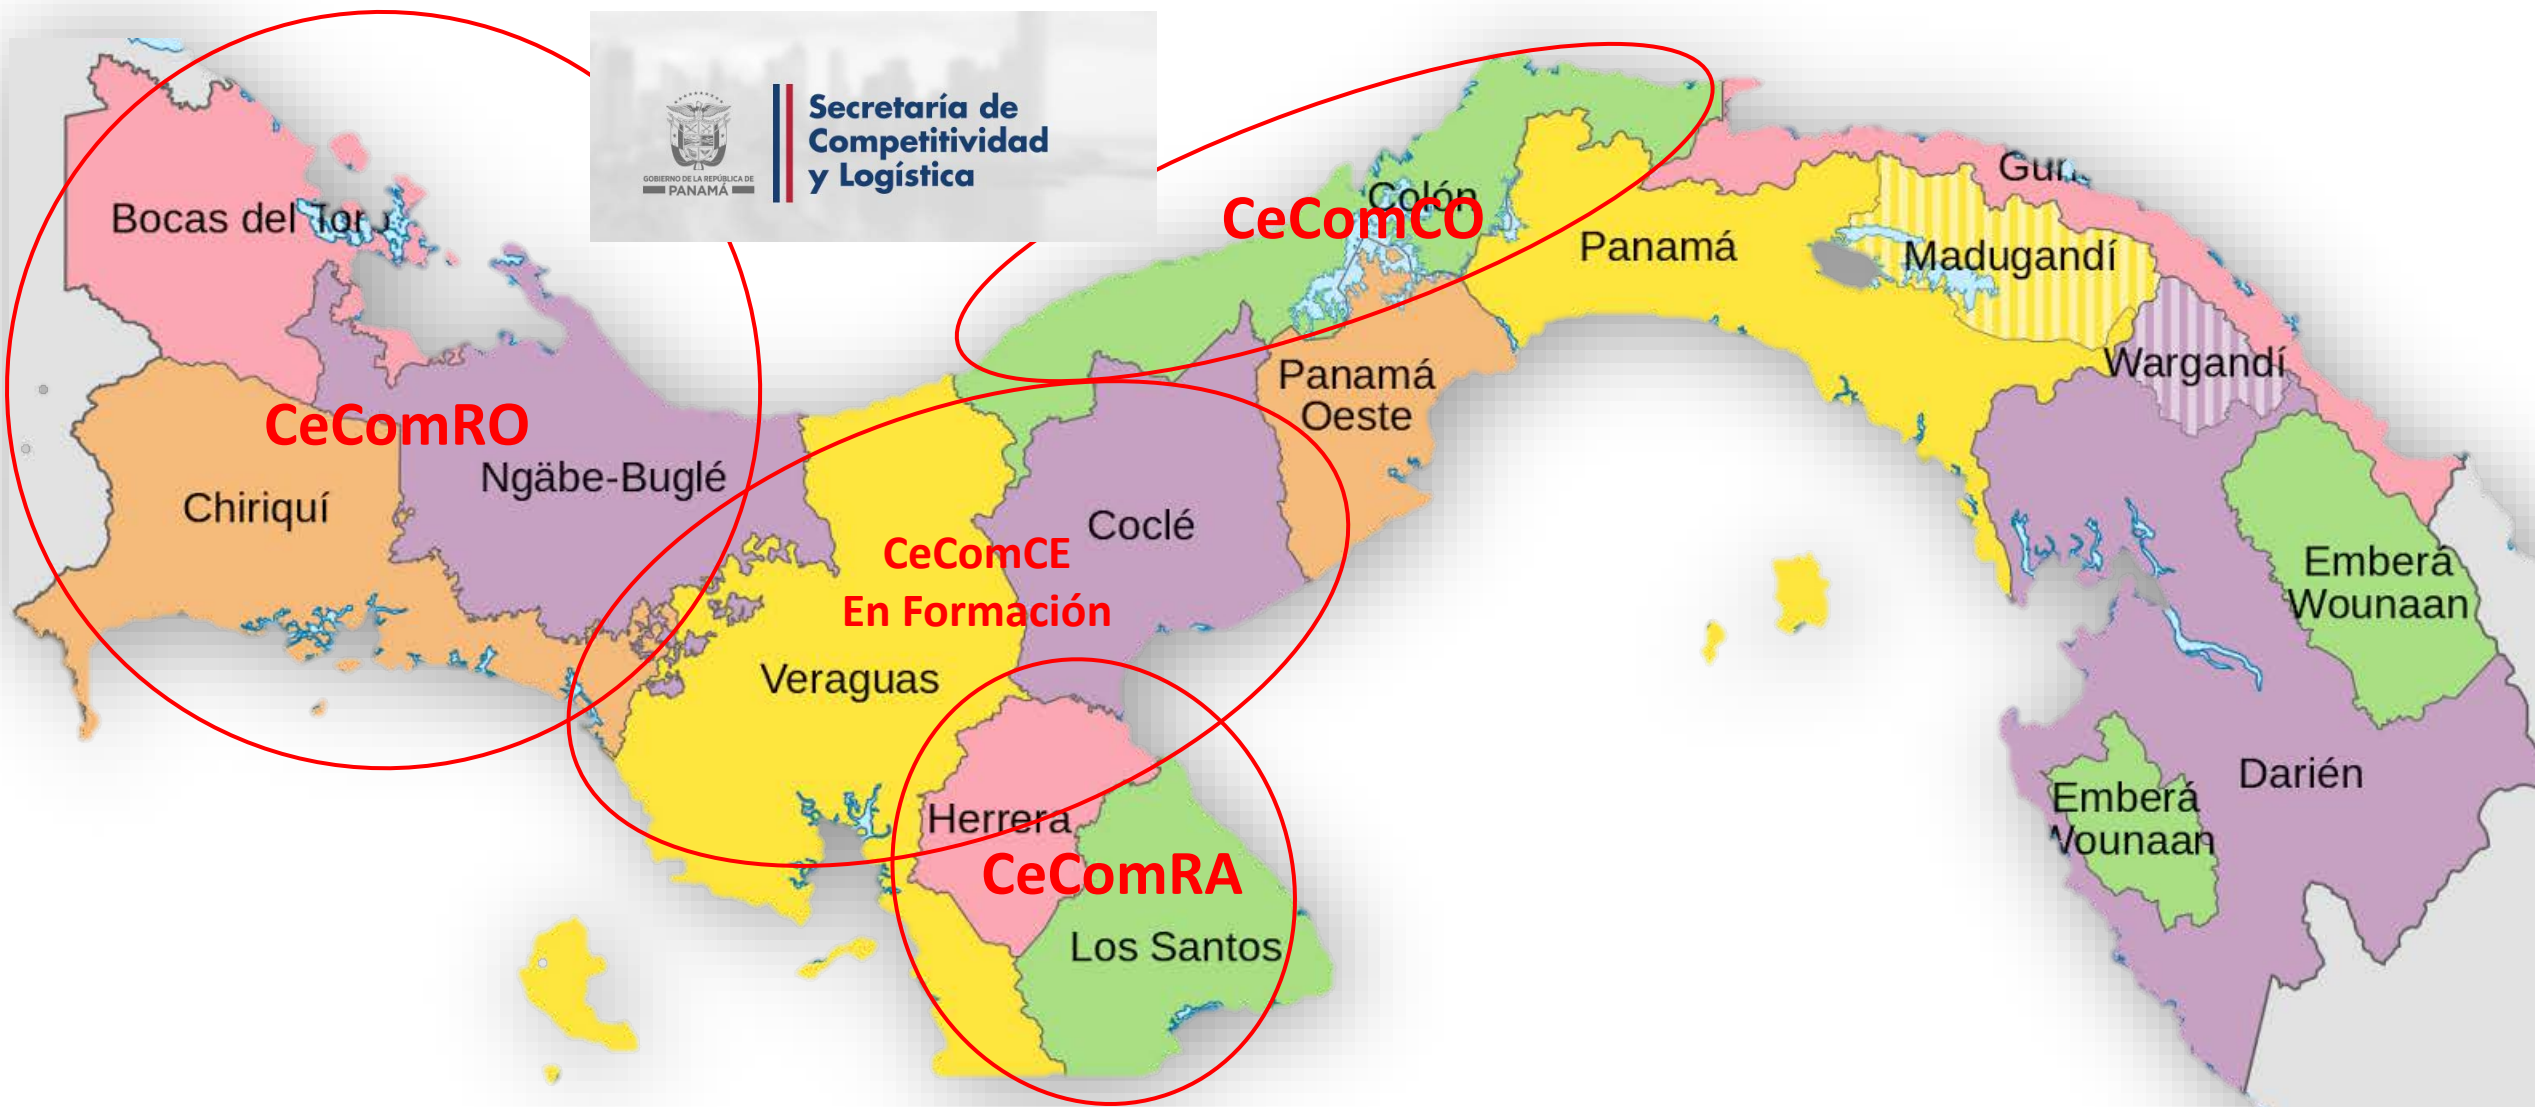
GOBIERNO DE LA REPÚBLICA DE PANAMÁ

Secretaría de Competitividad y Logística

Bocas del Tor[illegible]

CeComRO

Chiriquí

Ngäbe-Buglé

Colón

CeComCO

Panamá

Gu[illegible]

Madugandí

Wargandí

Panamá Oeste

Coclé

CeComCE En Formación

Veraguas

Herrera

CeComRA

Los Santos

Emberá Wounaan

Emberá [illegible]ounaan

Darién